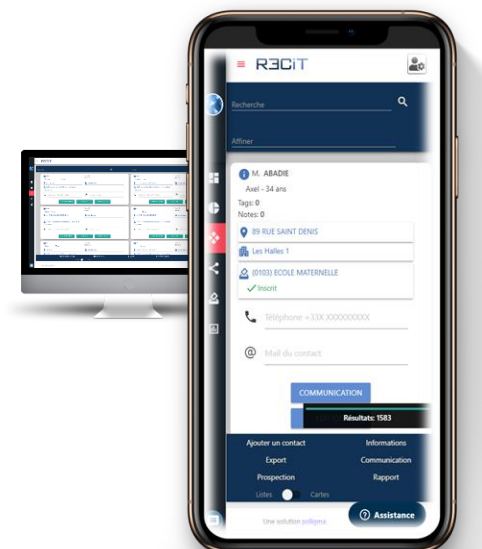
R3CiT

Recherche

Affiner

M. ABADIE

Axel - 34 ans

Tags: 0

Notes: 0

89 RUE SAINT DENIS

Les Halles 1

(0103) ECOLE MATERNELLE

Inscrit

Téléphone +33X XXXXXXXXX

Mail du contact

COMMUNICATION

Résultats: 1583

Ajouter un contact

Informations

Export

Communication

Prospection

Rapport

Listes

Cartes

Une solution

Assistance